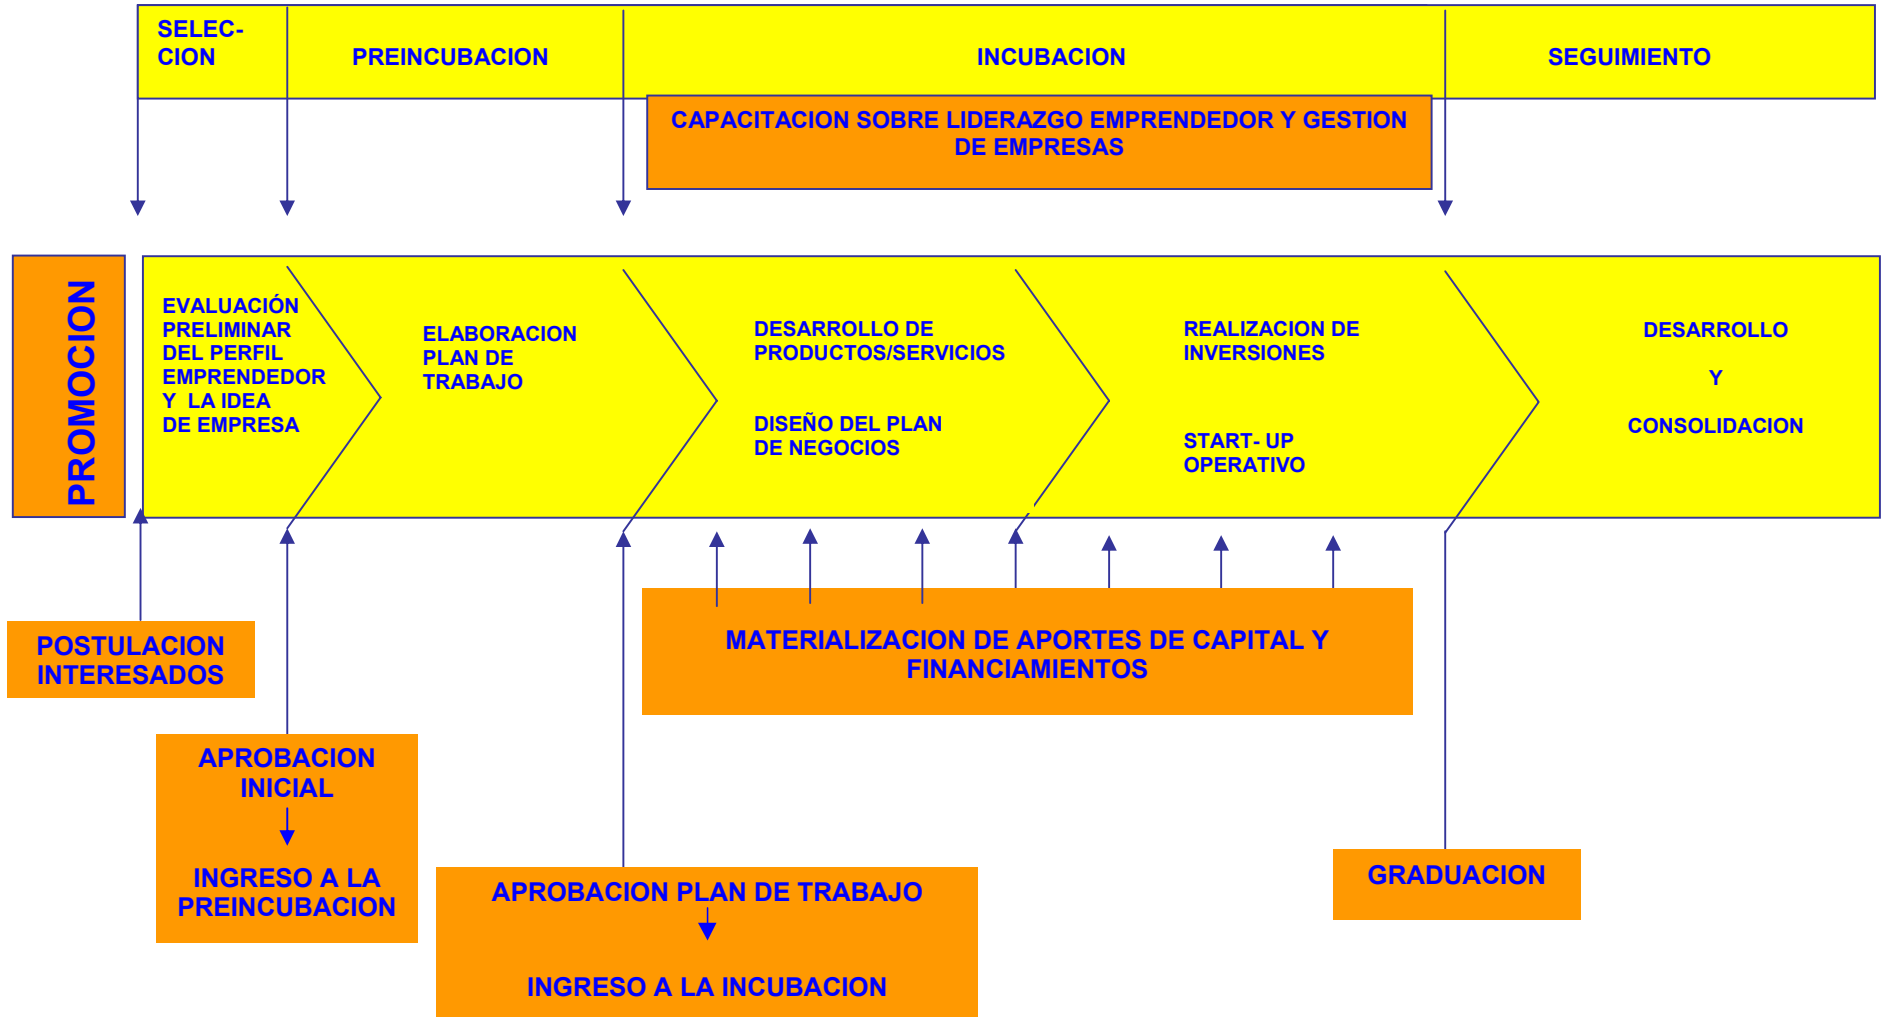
SELEC-
CION

PREINCUBACION

INCUBACION

SEGUIMIENTO

CAPACITACION SOBRE LIDERAZGO EMPRENDEDOR Y GESTION DE EMPRESAS

PROMOCION

EVALUACIÓN PRELIMINAR DEL PERFIL EMPRENDEDOR Y LA IDEA DE EMPRESA

ELABORACION PLAN DE TRABAJO

DESARROLLO DE PRODUCTOS/SERVICIOS

DISEÑO DEL PLAN DE NEGOCIOS

REALIZACION DE INVERSIONES

START- UP OPERATIVO

DESARROLLO

Y

CONSOLIDACION

POSTULACION INTERESADOS

MATERIALIZACION DE APORTES DE CAPITAL Y FINANCIAMIENTOS

APROBACION INICIAL

INGRESO A LA PREINCUBACION

APROBACION PLAN DE TRABAJO

INGRESO A LA INCUBACION

GRADUACION